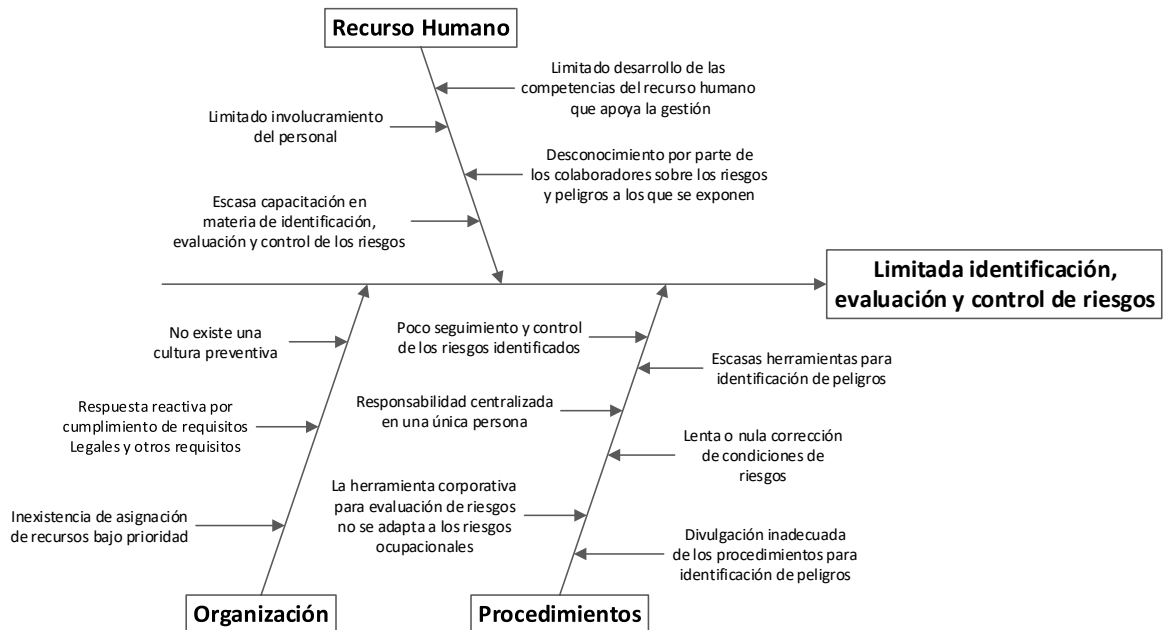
Recurso Humano

Limitado desarrollo de las competencias del recurso humano que apoya la gestión

Limitado involucramiento del personal

Desconocimiento por parte de los colaboradores sobre los riesgos y peligros a los que se exponen

Escasa capacitación en materia de identificación, evaluación y control de los riesgos

Limitada identificación, evaluación y control de riesgos

No existe una cultura preventiva

Poco seguimiento y control de los riesgos identificados

Escasas herramientas para identificación de peligros

Respuesta reactiva por cumplimiento de requisitos Legales y otros requisitos

Responsabilidad centralizada en una única persona

Lenta o nula corrección de condiciones de riesgos

La herramienta corporativa para evaluación de riesgos no se adapta a los riesgos ocupacionales

Inexistencia de asignación de recursos bajo prioridad

Divulgación inadecuada de los procedimientos para identificación de peligros

Organización

Procedimientos